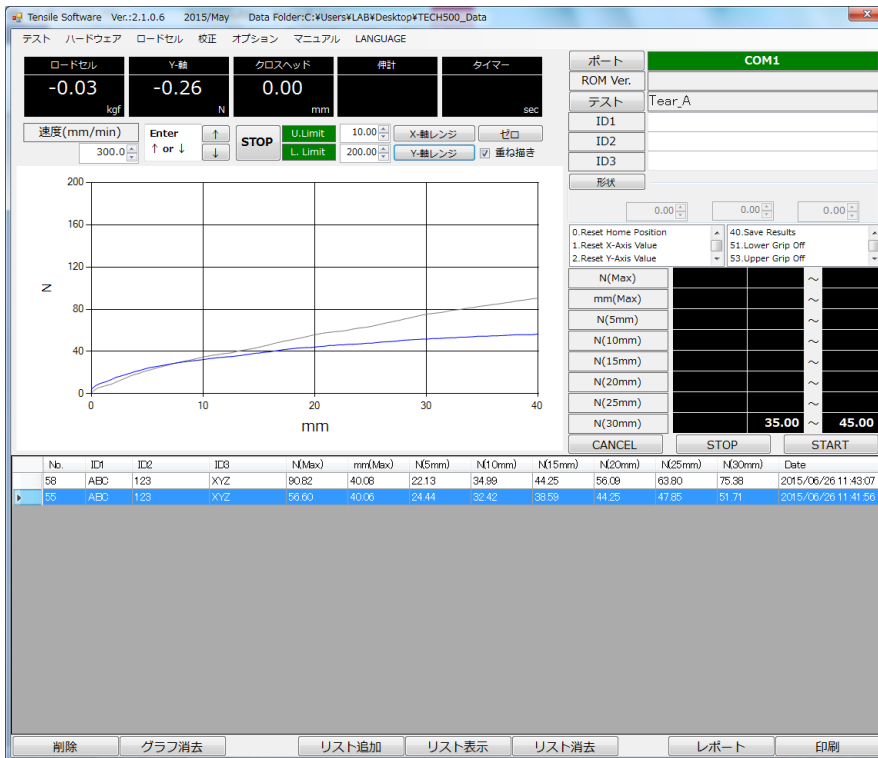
Tensile Software Ver.:2.1.0.6 2015/May Data Folder:C:¥Users¥LAB¥Desktop¥TECH500_Data

テスト ハードウェア ロードセル 校正 オプション マニュアル LANGUAGE

ロードセル -0.03 kgf
Y-軸 -0.26 N
クロスヘッド 0.00 mm
伸計
タイマー sec

速度(mm/min) 300.0
Enter ↑ or ↓
↑ ↓
STOP
U.Limit 10.00
L. Limit 200.00
X-軸レンジ
Y-軸レンジ
ゼロ
垂ね描き

ポート COM1
ROM Ver.
テスト Tear_A
ID1
ID2
ID3
形状
0.00 0.00 0.00

0.Reset Home Position
1.Reset X-Axis Value
2.Reset Y-Axis Value
40.Save Results
51.Lower Grip Off
53.Upper Grip Off

N(Max)
mm(Max)
N(5mm)
N(10mm)
N(15mm)
N(20mm)
N(25mm)
N(30mm) 35.00 ~ 45.00
CANCEL STOP START

200
160
120
N
80
40
0
0 10 20 30 40
mm

| No. | ID1 | ID2 | ID3 | N(Max) | mm(Max) | N(5mm) | N(10mm) | N(15mm) | N(20mm) | N(25mm) | N(30mm) | Date |
|---|---|---|---|---|---|---|---|---|---|---|---|---|
| 58 | ABC | 123 | XYZ | 90.82 | 40.08 | 22.13 | 34.99 | 44.25 | 56.09 | 63.80 | 75.38 | 2015/06/26 11:43:07 |
| 55 | ABC | 123 | XYZ | 56.60 | 40.06 | 24.44 | 32.42 | 38.59 | 44.25 | 47.85 | 51.71 | 2015/06/26 11:41:56 |

削除 グラフ消去 リスト追加 リスト表示 リスト消去 レポート 印刷